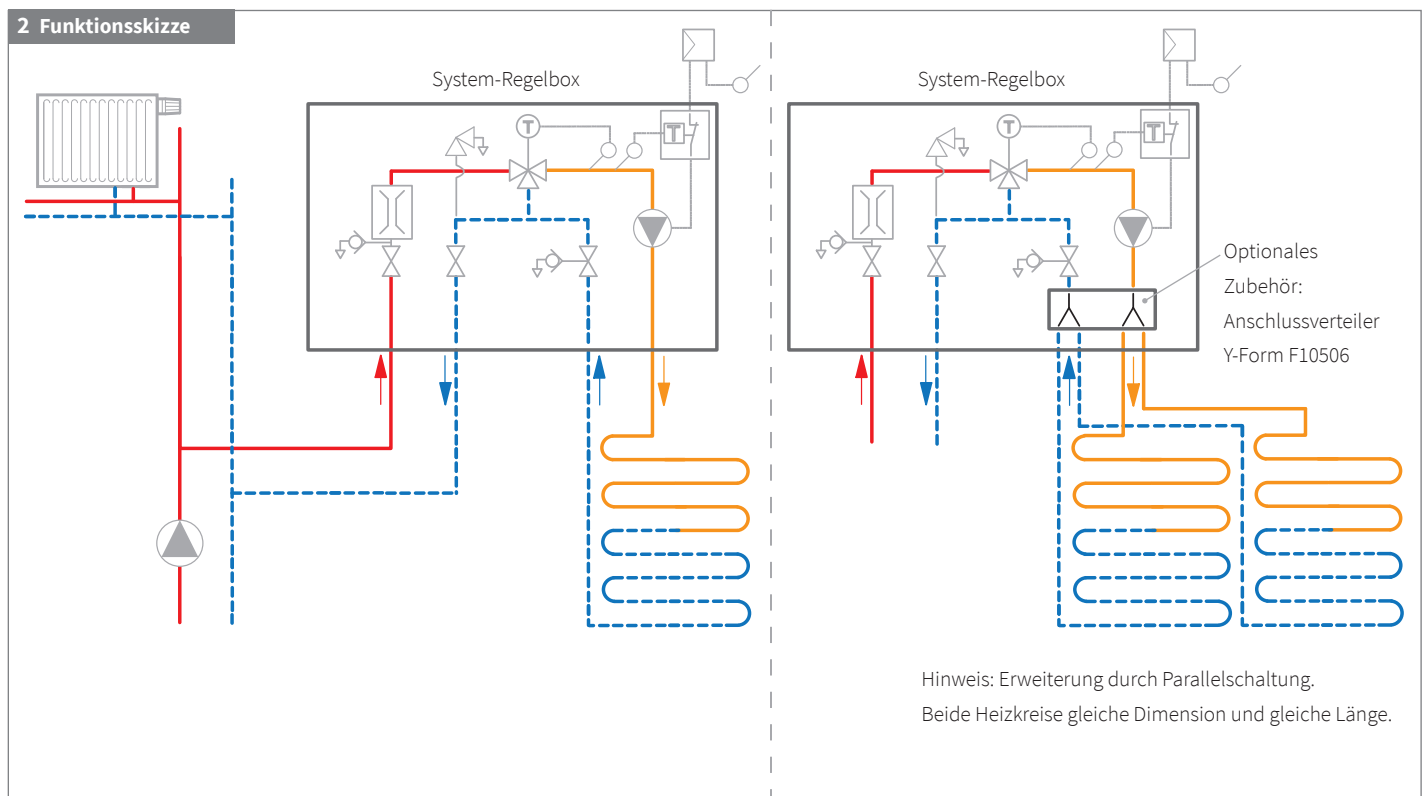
2 Funktionsskizze

System-Regelbox

T

T

System-Regelbox

T

T

Optionales Zubehör: Anschlussverteiler Y-Form F10506

Hinweis: Erweiterung durch Parallelschaltung.
Beide Heizkreise gleiche Dimension und gleiche Länge.